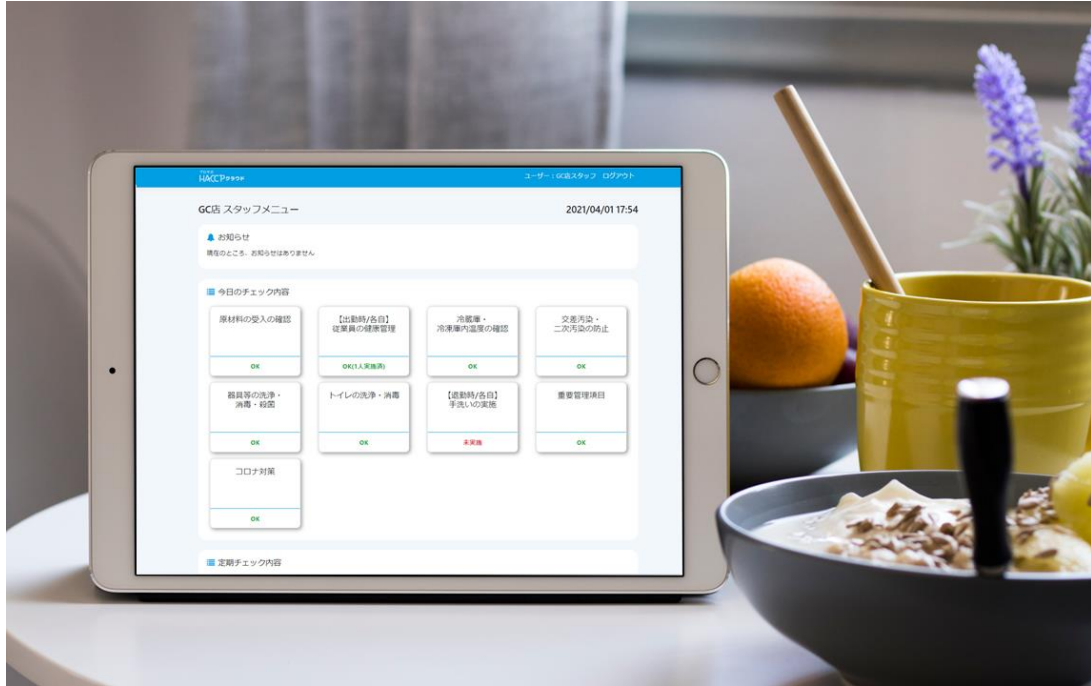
HACCPクラウド

ユーザー：GC店スタッフ ログアウト

GC店 スタッフメニュー

2021/04/01 17:54

お知らせ

現在のところ、お知らせはありません

今日のチェック内容

原材料の受入の確認

OK

【出勤時/各自】従業員の健康管理

OK(1人実施済)

冷蔵庫・冷凍庫内温度の確認

OK

交差汚染・二次汚染の防止

OK

器具等の洗浄・消毒・殺菌

OK

トイレの洗浄・消毒

OK

【退勤時/各自】手洗いの実施

未実施

重要管理項目

OK

コロナ対策

OK

定期チェック内容